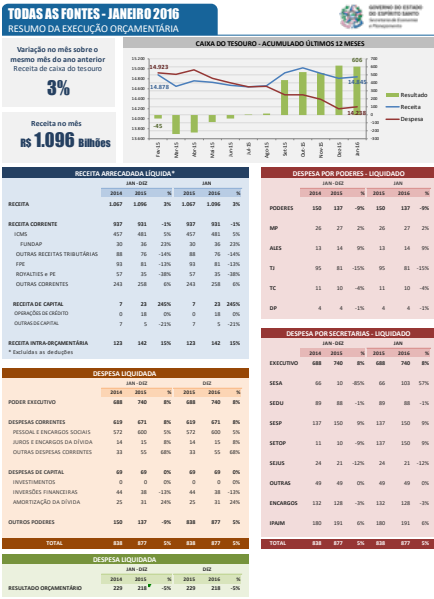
TODAS AS FONTES - JANEIRO 2016
RESUMO DA EXECUÇÃO ORÇAMENTÁRIA

GOVERNO DO ESTADO DO ESPÍRITO SANTO
Secretaria de Economia e Planejamento

Variação no mês sobre o mesmo mês do ano anterior
Receita de caixa do tesouro
3%

Receita no mês
R$ 1.096 Bilhões

CAIXA DO TESOURO - ACUMULADO ÚLTIMOS 12 MESES

15.200, 15.000, 14.800, 14.600, 14.400, 14.200, 14.000, 13.800, 13.600, 13.400, 13.200, 13.000
700, 600, 500, 400, 300, 200, 100, 0, -100, -200, -300
14.923, 14.878, -45, 606, 14.844, 14.238
Fev-15, Mar-15, Abr-15, Mai-15, Jun-15, Jul-15, Ago-15, Set-15, Out-15, Nov-15, Dez-15, Jan-16
Resultado
Receita
Despesa

RECEITA ARRECADADA LÍQUIDA*

| | JAN - DEZ 2014 | 2015 | % | JAN 2015 | 2016 | % |
|---|---|---|---|---|---|---|
| RECEITA | 1.067 | 1.096 | 3% | 1.067 | 1.096 | 3% |
| RECEITA CORRENTE | 937 | 931 | -1% | 937 | 931 | -1% |
| ICMS | 457 | 481 | 5% | 457 | 481 | 5% |
| FUNDAP | 30 | 36 | 23% | 30 | 36 | 23% |
| OUTRAS RECEITAS TRIBUTÁRIAS | 88 | 76 | -14% | 88 | 76 | -14% |
| FPE | 93 | 81 | -13% | 93 | 81 | -13% |
| ROYALTIES e PE | 57 | 35 | -38% | 57 | 35 | -38% |
| OUTRAS CORRENTES | 243 | 258 | 6% | 243 | 258 | 6% |
| RECEITA DE CAPITAL | 7 | 23 | 245% | 7 | 23 | 245% |
| OPERAÇÕES DE CRÉDITO | 0 | 18 | 0% | 0 | 18 | 0% |
| OUTRAS DE CAPITAL | 7 | 5 | -21% | 7 | 5 | -21% |
| RECEITA INTRA-ORÇAMENTÁRIA | 123 | 142 | 15% | 123 | 142 | 15% |

* Excluídas as deduções

DESPESA POR PODERES - LIQUIDADO

| | JAN - DEZ 2014 | 2015 | % | JAN 2015 | 2016 | % |
|---|---|---|---|---|---|---|
| PODERES | 150 | 137 | -9% | 150 | 137 | -9% |
| MP | 26 | 27 | 2% | 26 | 27 | 2% |
| ALES | 13 | 14 | 9% | 13 | 14 | 9% |
| TJ | 95 | 81 | -15% | 95 | 81 | -15% |
| TC | 11 | 10 | -4% | 11 | 10 | -4% |
| DP | 4 | 4 | -1% | 4 | 4 | -1% |

DESPESA POR SECRETARIAS - LIQUIDADO

| | JAN - DEZ 2014 | 2015 | % | JAN 2015 | 2016 | % |
|---|---|---|---|---|---|---|
| EXECUTIVO | 688 | 740 | 8% | 688 | 740 | 8% |
| SESA | 66 | 10 | -85% | 66 | 103 | 57% |
| SEDU | 89 | 88 | -1% | 89 | 88 | -1% |
| SESP | 137 | 150 | 9% | 137 | 150 | 9% |
| SETOP | 11 | 10 | -9% | 137 | 150 | 9% |
| SEJUS | 24 | 21 | -12% | 24 | 21 | -12% |
| OUTRAS | 49 | 49 | 0% | 49 | 49 | 0% |
| ENCARGOS | 132 | 128 | -3% | 132 | 128 | -3% |
| IPAJM | 180 | 191 | 6% | 180 | 191 | 6% |
| TOTAL | 838 | 877 | 5% | 838 | 877 | 5% |

DESPESA LIQUIDADA

| | JAN - DEZ 2014 | 2015 | % | DEZ 2015 | 2016 | % |
|---|---|---|---|---|---|---|
| PODER EXECUTIVO | 688 | 740 | 8% | 688 | 740 | 8% |
| DESPESAS CORRENTES | 619 | 671 | 8% | 619 | 671 | 8% |
| PESSOAL E ENCARGOS SOCIAIS | 572 | 600 | 5% | 572 | 600 | 5% |
| JUROS E ENCARGOS DA DÍVIDA | 14 | 15 | 8% | 14 | 15 | 8% |
| OUTRAS DESPESAS CORRENTES | 33 | 55 | 68% | 33 | 55 | 68% |
| DESPESAS DE CAPITAL | 69 | 69 | 0% | 69 | 69 | 0% |
| INVESTIMENTOS | 0 | 0 | 0% | 0 | 0 | 0% |
| INVERSÕES FINANCEIRAS | 44 | 38 | -13% | 44 | 38 | -13% |
| AMORTIZAÇÃO DA DÍVIDA | 25 | 31 | 24% | 25 | 31 | 24% |
| OUTROS PODERES | 150 | 137 | -9% | 150 | 137 | -9% |
| TOTAL | 838 | 877 | 5% | 838 | 877 | 5% |

DESPESA LIQUIDADA

| | JAN - DEZ 2014 | 2015 | % | JAN 2015 | 2016 | % |
|---|---|---|---|---|---|---|
| RESULTADO ORÇAMENTÁRIO | 229 | 218 | -5% | 229 | 218 | -5% |